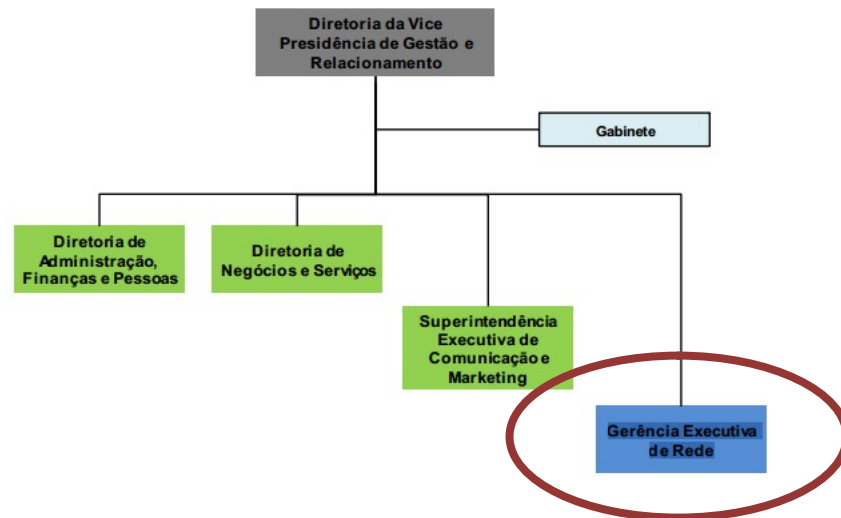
Diretoria da Vice Presidência de Gestão e Relacionamento

Gabinete

Diretoria de Administração, Finanças e Pessoas

Diretoria de Negócios e Serviços

Superintendência Executiva de Comunicação e Marketing

Gerência Executiva de Rede